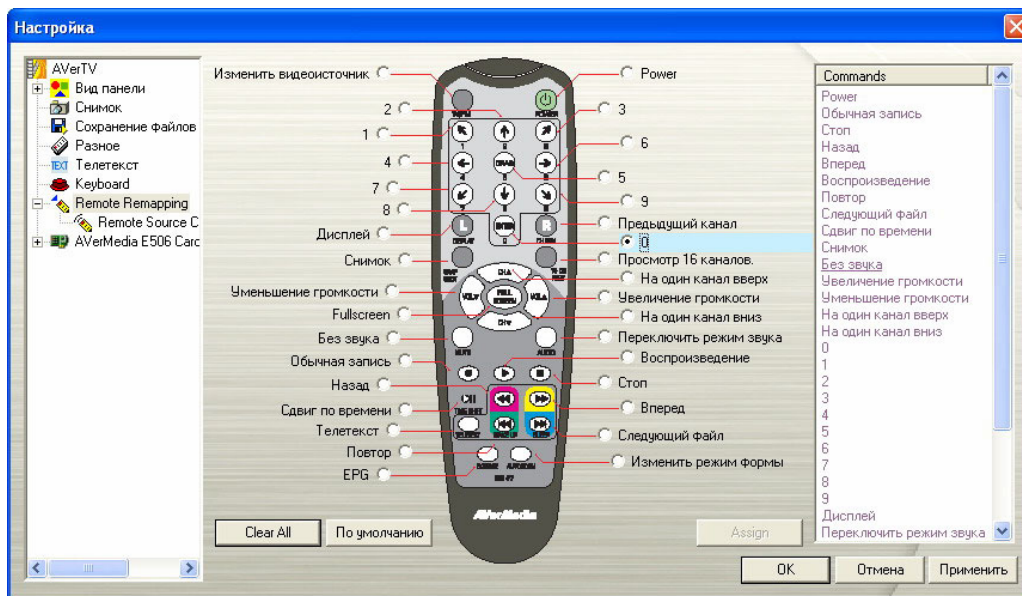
Настройка

AVerTV
Вид панели
Снимок
Сохранение файлов
Разное
Телетекст
Keyboard
Remote Remapping
Remote Source C
AVerMedia E506 Carc

Изменить видеоисточник
2
1
4
7
8
Дисплей
Снимок
Уменьшение громкости
Fullscreen
Без звука
Обычная запись
Назад
Сдвиг по времени
Телетекст
Повтор
EPG

Power
3
6
5
9
Предыдущий канал
0
Просмотр 16 каналов.
На один канал вверх
Увеличение громкости
На один канал вниз
Переключить режим звука
Воспроизведение
Стоп
Вперед
Следующий файл
Изменить режим формы

AVerMedia

Commands
Power
Обычная запись
Стоп
Назад
Вперед
Воспроизведение
Повтор
Следующий файл
Сдвиг по времени
Снимок
Без звука
Увеличение громкости
Уменьшение громкости
На один канал вверх
На один канал вниз
0
1
2
3
4
5
6
7
8
9
Дисплей
Переключить режим звука

Clear All
По умолчанию
Assign
OK
Отмена
Применить